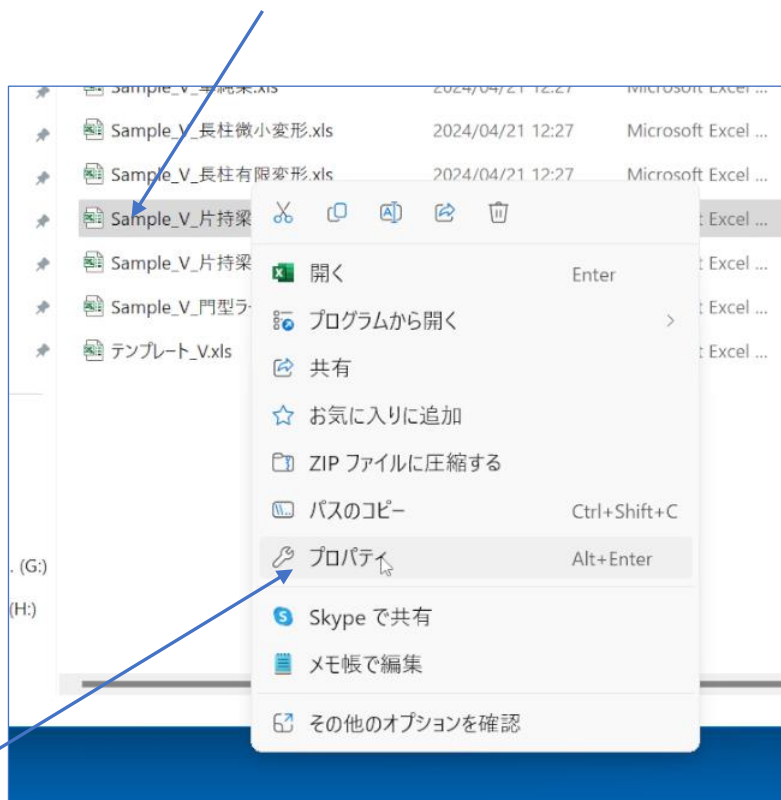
Sample_V_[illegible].xls 2024/04/21 12:27 Microsoft Excel ...

Sample_V_長柱微小変形.xls 2024/04/21 12:27 Microsoft Excel ...

Sample_V_長柱有限変形.xls 2024/04/21 12:27 Microsoft Excel ...

Sample_V_片持梁 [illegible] Excel ...

Sample_V_片持梁 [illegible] Excel ...

Sample_V_門型ラ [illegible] Excel ...

テンプレート_V.xls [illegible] Excel ...

. (G:)

(H:)

開く Enter

プログラムから開く >

共有

お気に入りに追加

ZIP ファイルに圧縮する

パスのコピー Ctrl+Shift+C

プロパティ Alt+Enter

Skype で共有

メモ帳で編集

その他のオプションを確認